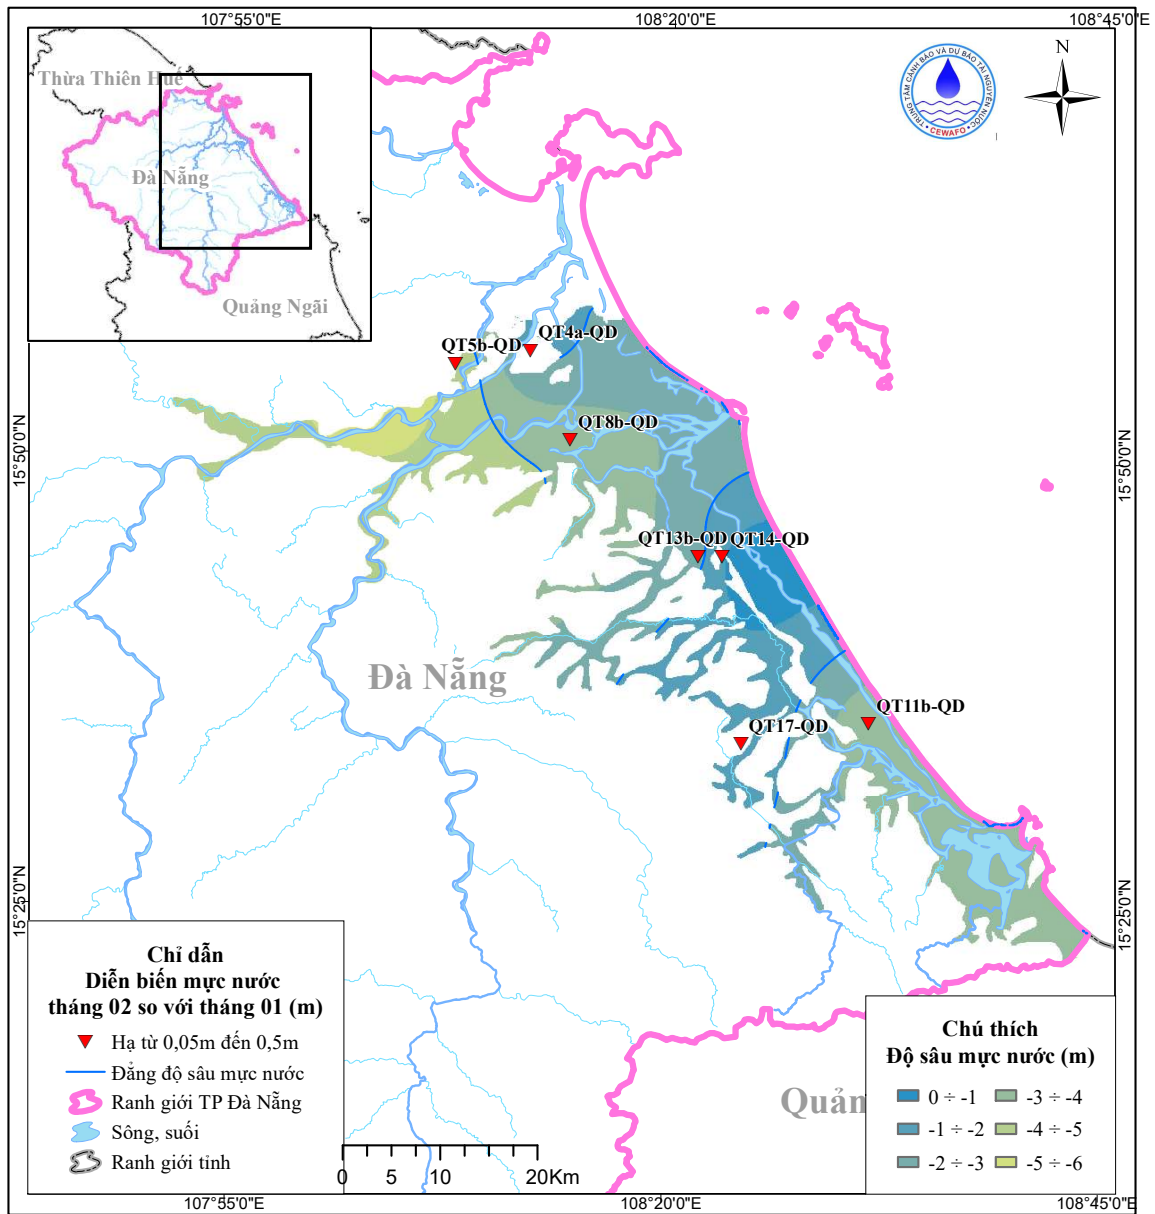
107°55'0"E
108°20'0"E
108°45'0"E

Thừa Thiên Huế
Đà Nẵng
Quảng Ngãi

TRUNG TÂM CẢNH BÁO VÀ DỰ BÁO TÀI NGUYÊN NƯỚC
CEWAFO

N

QT5b-QD
QT4a-QD
QT8b-QD
QT13b-QD
QT14-QD
QT11b-QD
QT17-QD

Đà Nẵng

15°50'0"N
15°25'0"N

Chỉ dẫn
Diễn biến mực nước tháng 02 so với tháng 01 (m)
Hạ từ 0,05m đến 0,5m
Đẳng độ sâu mực nước
Ranh giới TP Đà Nẵng
Sông, suối
Ranh giới tỉnh

0 5 10 20Km

Quản

Chú thích
Độ sâu mực nước (m)
0 ÷ -1
-1 ÷ -2
-2 ÷ -3
-3 ÷ -4
-4 ÷ -5
-5 ÷ -6

107°55'0"E
108°20'0"E
108°45'0"E